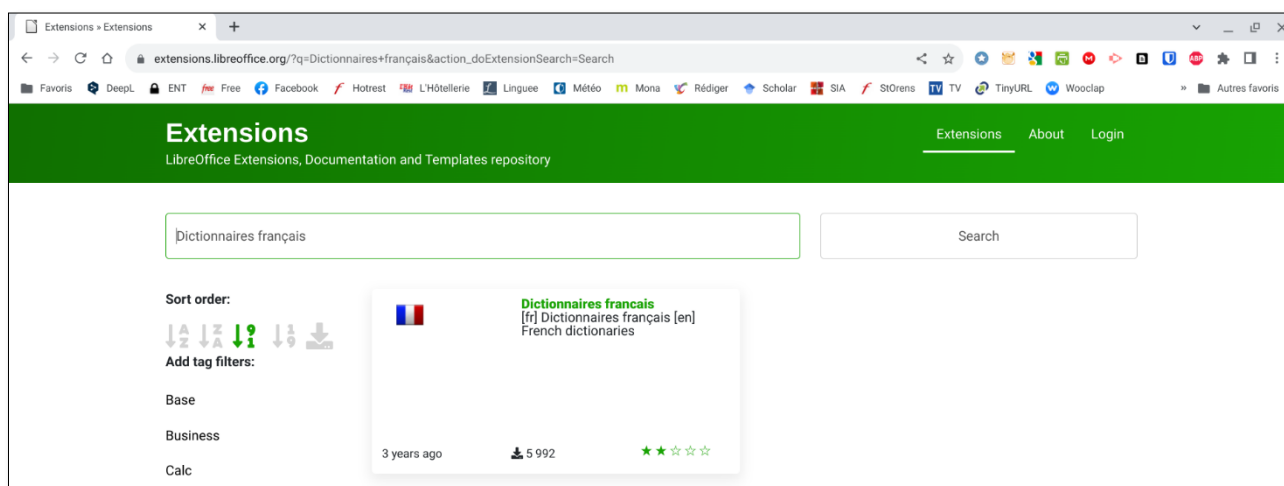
Extensions » Extensions

extensions.libreoffice.org/?q=Dictionnaires+français&action_doExtensionSearch=Search

Favoris DeepL ENT Free Facebook Hotrest L'Hôtellerie Linguee Météo Mona Rédiger Scholar SIA StOrens TV TinyURL Wooclap » Autres favoris

Extensions
LibreOffice Extensions, Documentation and Templates repository

Extensions About Login

Dictionnaires français

Search

Sort order:

Add tag filters:

Base

Business

Calc

Dictionnaires francais
[fr] Dictionnaires français [en] French dictionaries

3 years ago 5 992